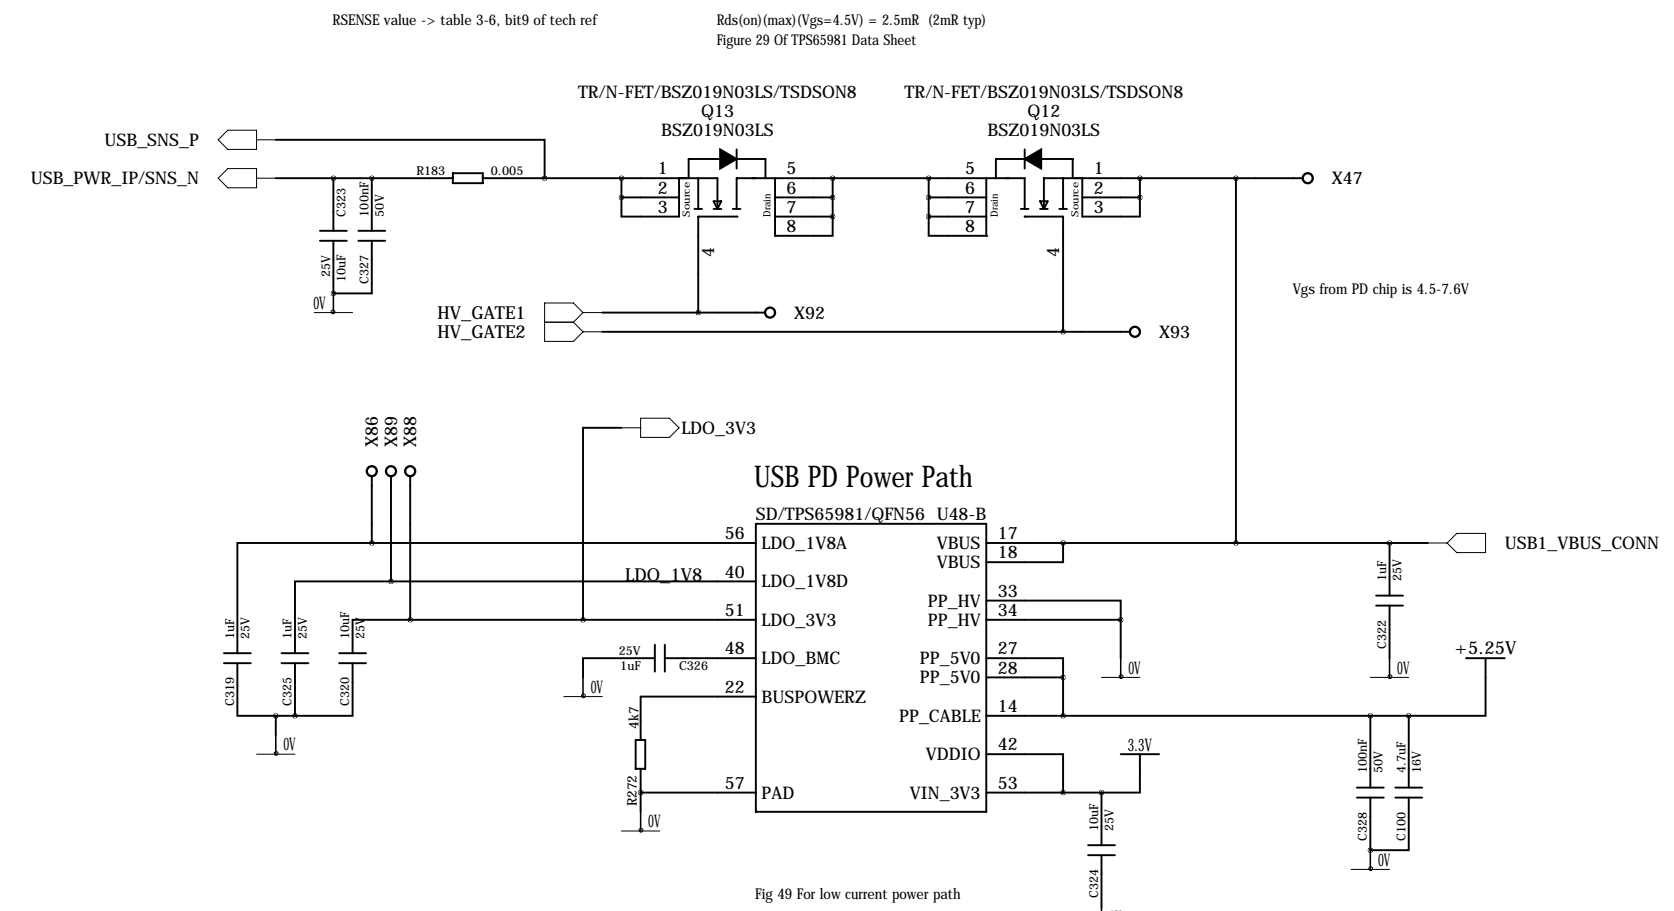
RSENSE value -> table 3-6, bit9 of tech ref

Rds(on)(max)(Vgs=4.5V) = 2.5mR (2mR typ)
Figure 29 Of TPS65981 Data Sheet

TR/N-FET/BSZ019N03LS/TSDSON8
Q13
BSZ019N03LS

TR/N-FET/BSZ019N03LS/TSDSON8
Q12
BSZ019N03LS

USB_SNS_P
USB_PWR_IP/SNS_N
R183 0.005
C323 100nF 50V
25V 10uF C327
0V
1 2 3 Source Drain 5 6 7 8 4
5 6 7 8 Drain Source 1 2 3 4
X47
HV_GATE1
HV_GATE2
X92
X93
Vgs from PD chip is 4.5-7.6V

X86 X89 X88
LDO_3V3
USB PD Power Path
SD/TPS65981/QFN56 U48-B
56 LDO_1V8A
LDO_1V8 40 LDO_1V8D
51 LDO_3V3
48 LDO_BMC
22 BUSPOWERZ
57 PAD
17 VBUS
18 VBUS
33 PP_HV
34 PP_HV
27 PP_5V0
28 PP_5V0
14 PP_CABLE
42 VDDIO
53 VIN_3V3
USB1_VBUS_CONN
1uF 25V C322
0V
+5.25V
1uF 25V C319
1uF 25V C325
10uF 25V C320
0V
25V 1uF C326
0V
4k7 R272
0V
0V
3.3V
10uF 25V C324
100nF 50V C328
4.7uF 16V C100
0V
Fig 49 For low current power path